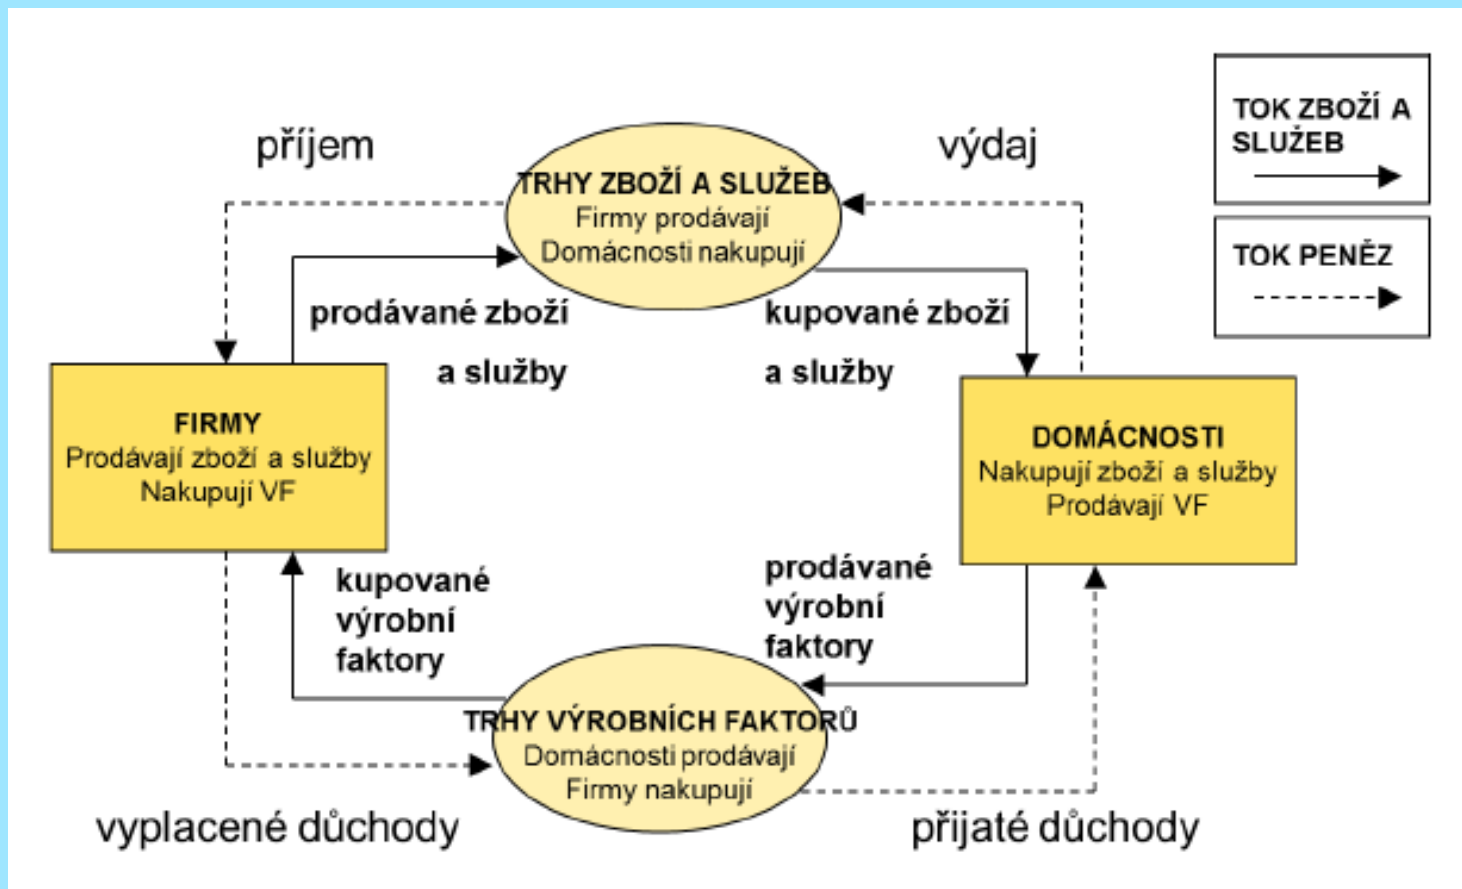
příjem

TRHY ZBOŽÍ A SLUŽEB
Firmy prodávají
Domácnosti nakupují

výdaj

TOK ZBOŽÍ A SLUŽEB

TOK PENĚZ

prodávané zboží a služby

kupované zboží a služby

FIRMY
Prodávají zboží a služby
Nakupují VF

DOMÁCNOSTI
Nakupují zboží a služby
Prodávají VF

kupované výrobní faktory

prodávané výrobní faktory

TRHY VÝROBNÍCH FAKTORŮ
Domácnosti prodávají
Firmy nakupují

vyplacené důchody

přijaté důchody